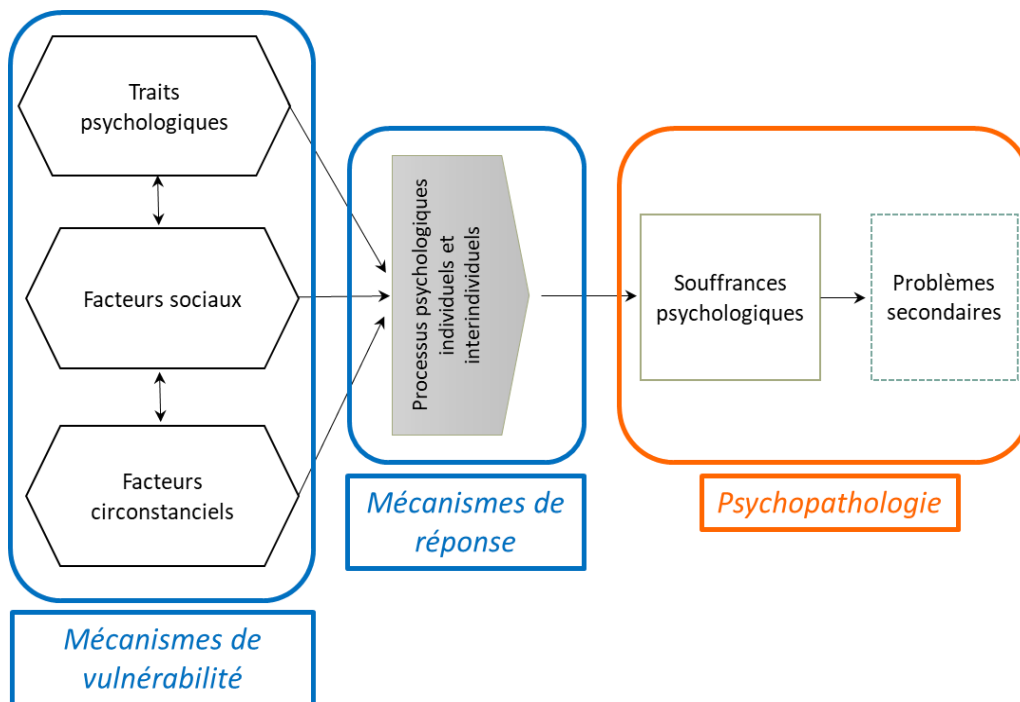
Traits psychologiques

Facteurs sociaux

Facteurs circonstanciels

Mécanismes de vulnérabilité

Processus psychologiques individuels et interindividuels

Mécanismes de réponse

Souffrances psychologiques

Problèmes secondaires

Psychopathologie